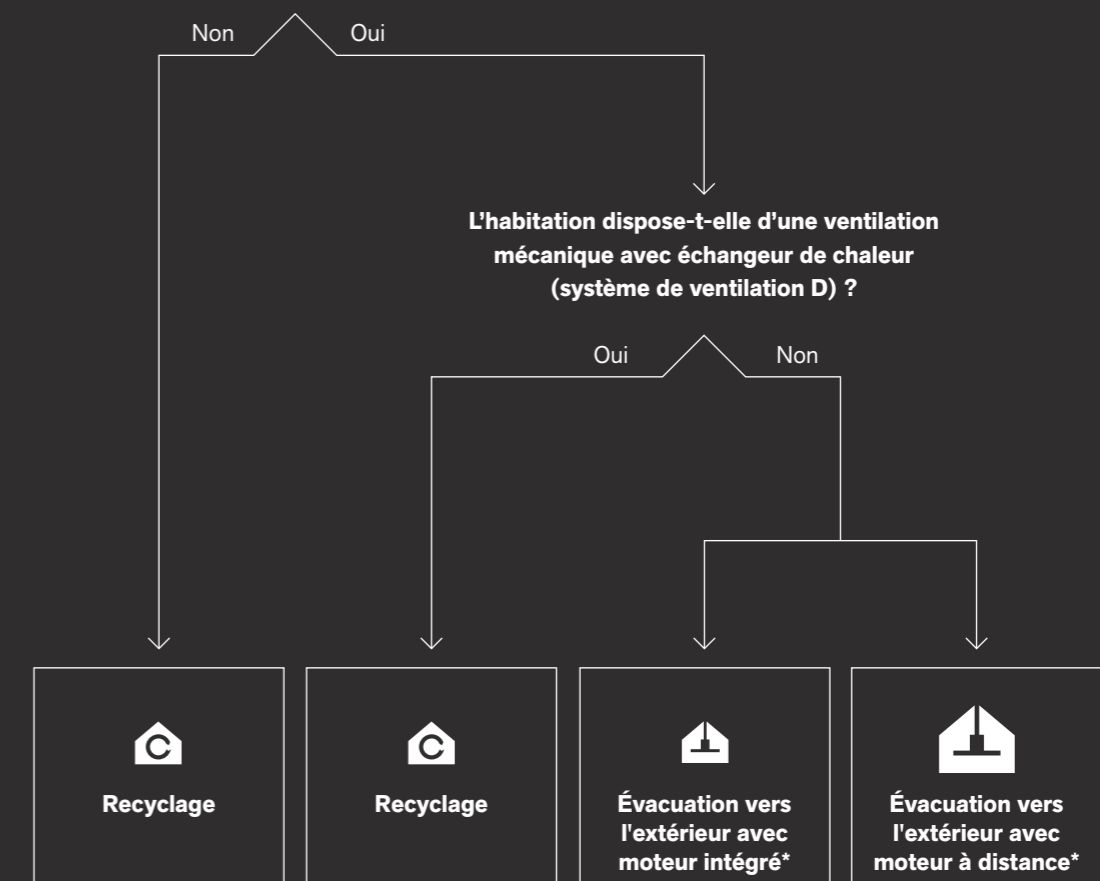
Non Oui

L'habitation dispose-t-elle d'une ventilation mécanique avec échangeur de chaleur (système de ventilation D) ?

Oui Non

Recyclage

Recyclage

Évacuation vers l'extérieur avec moteur intégré*

Évacuation vers l'extérieur avec moteur à distance*